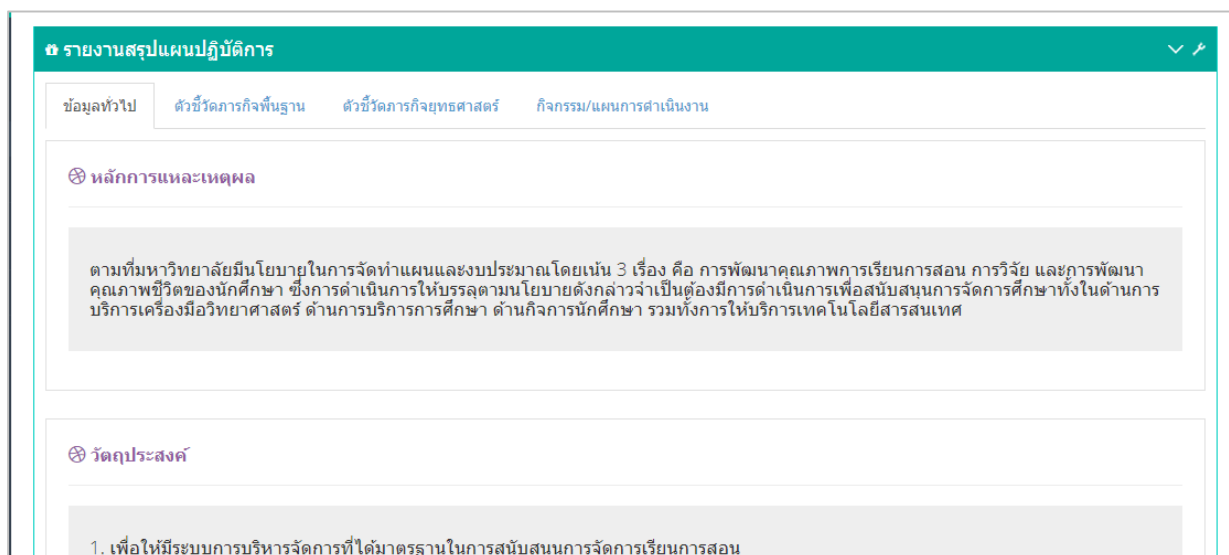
รายงานสรุปแผนปฏิบัติการ

ข้อมูลทั่วไป | ตัวชี้วัดภารกิจพื้นฐาน | ตัวชี้วัดภารกิจยุทธศาสตร์ | กิจกรรม/แผนการดำเนินงาน

หลักการแหละเหตุผล

ตามที่มหาวิทยาลัยมีนโยบายในการจัดทำแผนและงบประมาณโดยเน้น 3 เรื่อง คือ การพัฒนาคุณภาพการเรียนการสอน การวิจัย และการพัฒนาคุณภาพชีวิตของนักศึกษา ซึ่งการดำเนินการให้บรรลุตามนโยบายดังกล่าวจำเป็นต้องมีการดำเนินการเพื่อสนับสนุนการจัดการศึกษาทั้งในด้านการบริการเครื่องมือวิทยาศาสตร์ ด้านการบริการการศึกษา ด้านกิจการนักศึกษา รวมทั้งการให้บริการเทคโนโลยีสารสนเทศ

วัตถุประสงค์

1. เพื่อให้มีระบบการบริหารจัดการที่ได้มาตรฐานในการสนับสนุนการจัดการเรียนการสอน